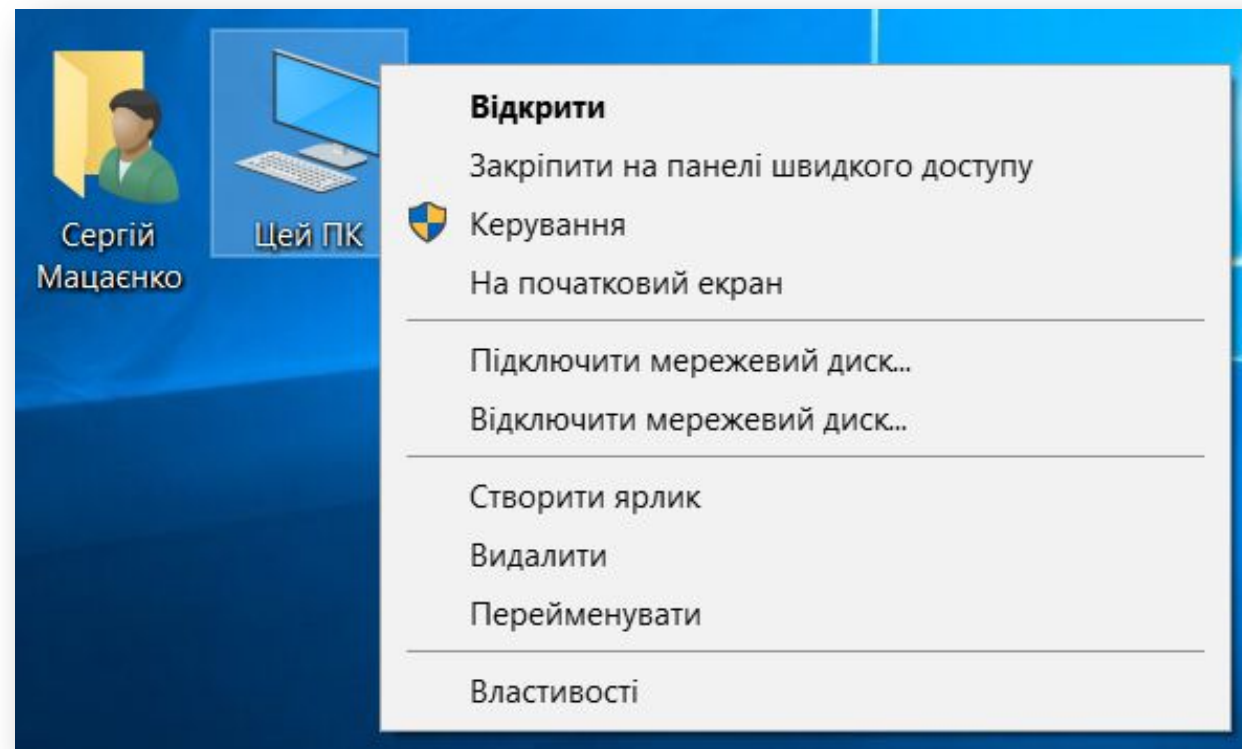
Сергій Мацаєнко

Цей ПК

Відкрити
Закріпити на панелі швидкого доступу
Керування
На початковий екран

Підключити мережевий диск...
Відключити мережевий диск...

Створити ярлик
Видалити
Перейменувати

Властивості